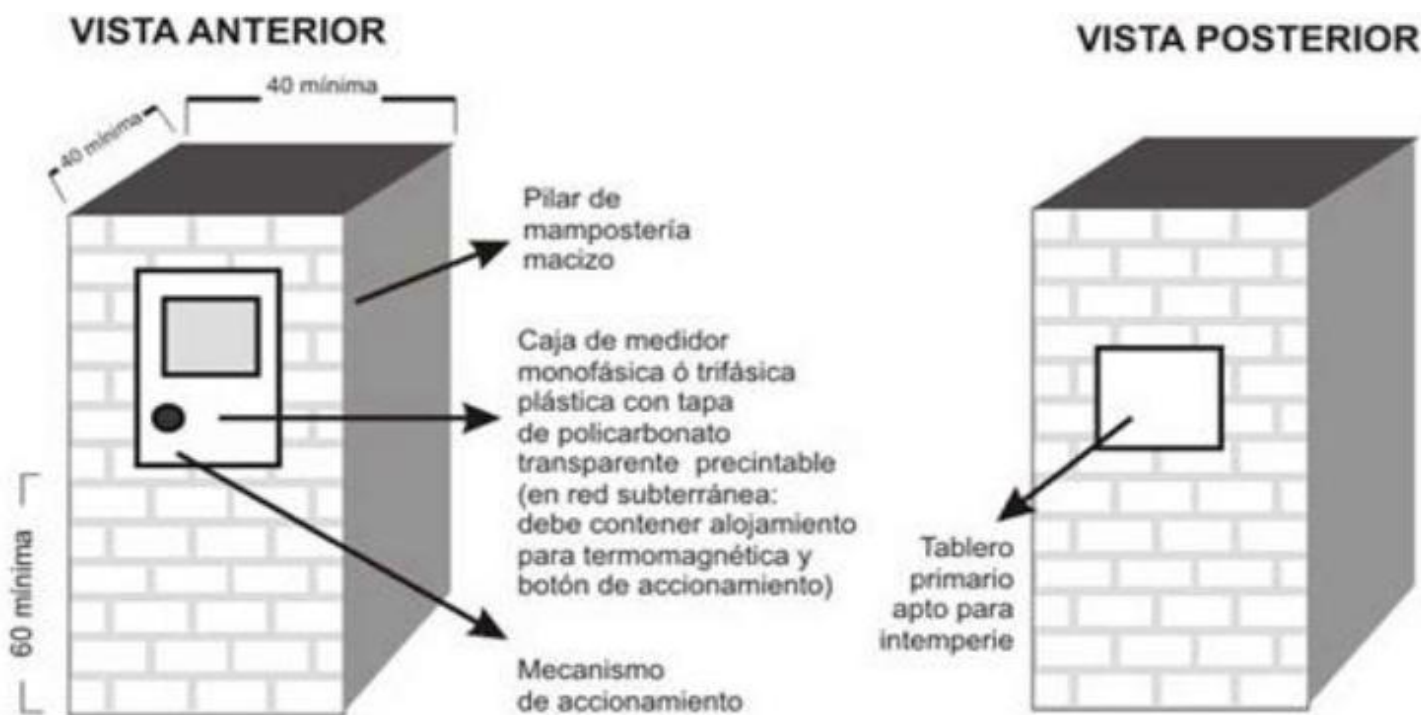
VISTA ANTERIOR

40 mínima

40 mínima

60 mínima

Pilar de mampostería macizo

Caja de medidor monofásica ó trifásica plástica con tapa de policarbonato transparente precintable (en red subterránea: debe contener alojamiento para termomagnética y botón de accionamiento)

Mecanismo de accionamiento

VISTA POSTERIOR

Tablero primario apto para intemperie